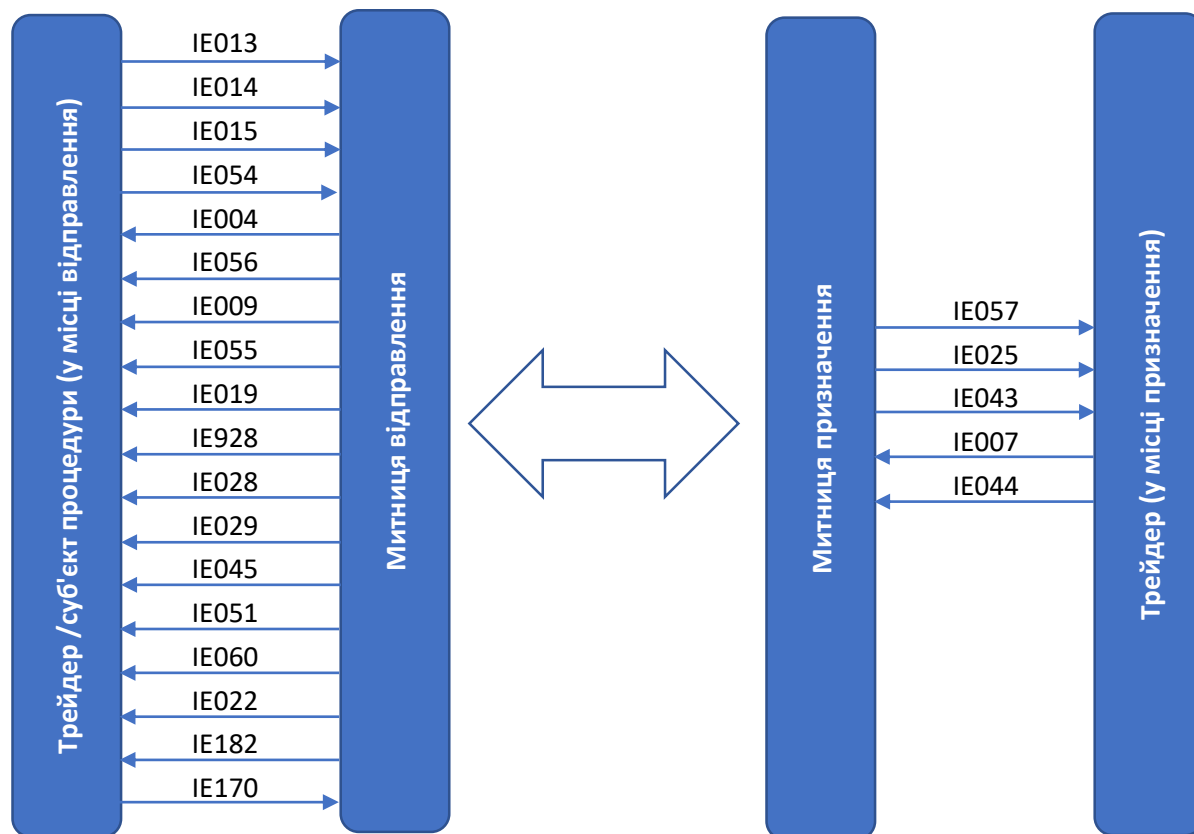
Трейдер /суб'єкт процедури (у місці відправлення)

IE013
IE014
IE015
IE054
IE004
IE056
IE009
IE055
IE019
IE928
IE028
IE029
IE045
IE051
IE060
IE022
IE182
IE170

Митниця відправлення

Митниця призначення

IE057
IE025
IE043
IE007
IE044

Трейдер (у місці призначення)